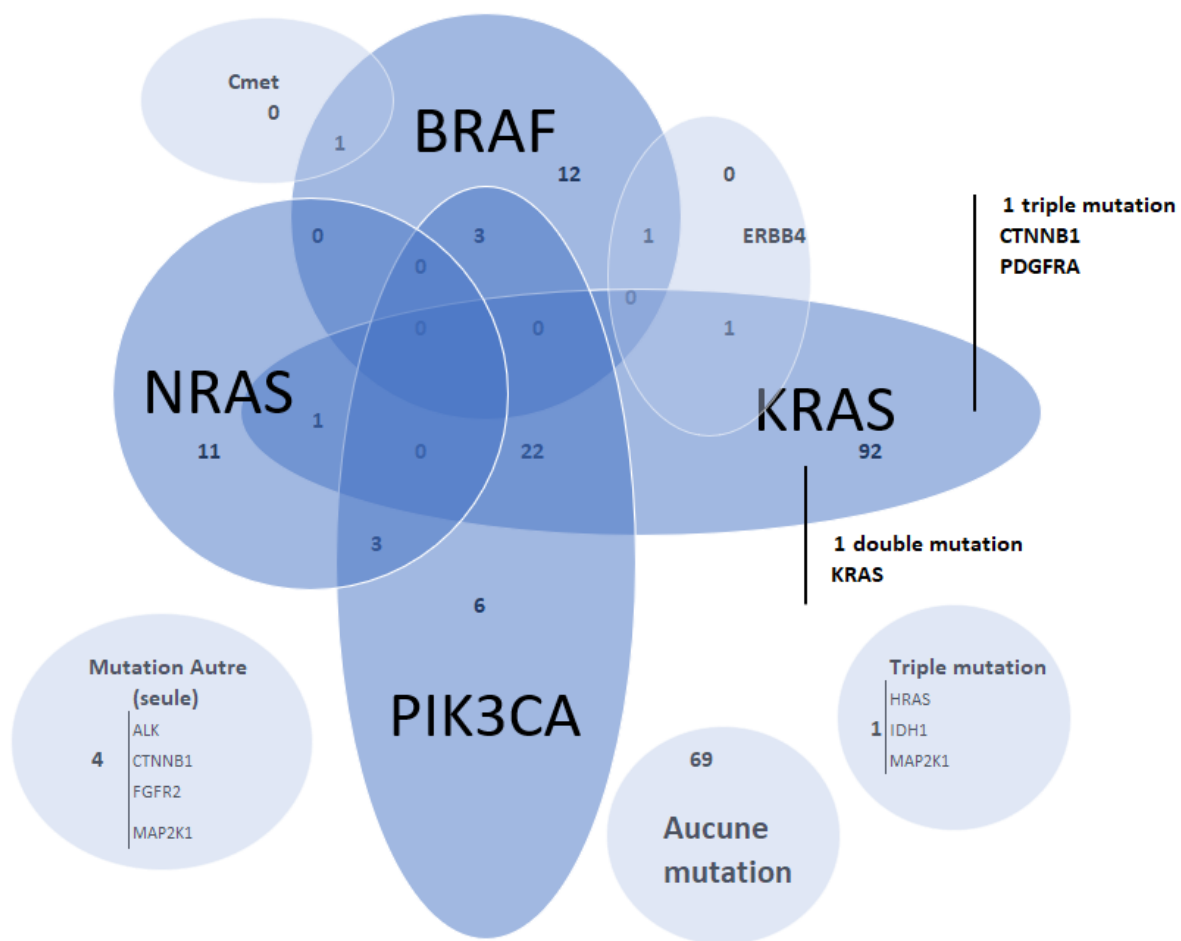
Cmet
0
1
BRAF
12
0
ERBB4
1
1 triple mutation
CTNNB1
PDGFRA
0
3
0
0
0
0
1
NRAS
KRAS
1
11
0
22
92
1 double mutation
KRAS
3
6
Mutation Autre (seule)
4
ALK
CTNNB1
FGFR2
MAP2K1
PIK3CA
69
Aucune mutation
Triple mutation
1
HRAS
IDH1
MAP2K1